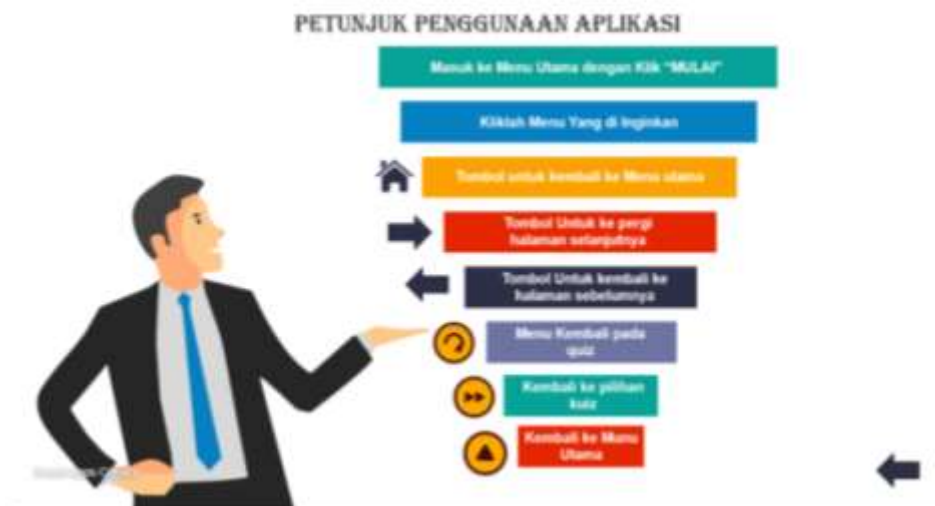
PETUNJUK PENGGUNAAN APLIKASI

Masuk ke Menu Utama dengan Klik "MULAI"

Kliklah Menu Yang di Inginkan

Tombol untuk kembali ke Menu utama

Tombol Untuk ke pergi halaman selanjutnya

Tombol Untuk kembali ke halaman sebelumnya

Menu Kembali pada quiz

Kembali ke pilihan kuiz

Kembali ke Menu Utama